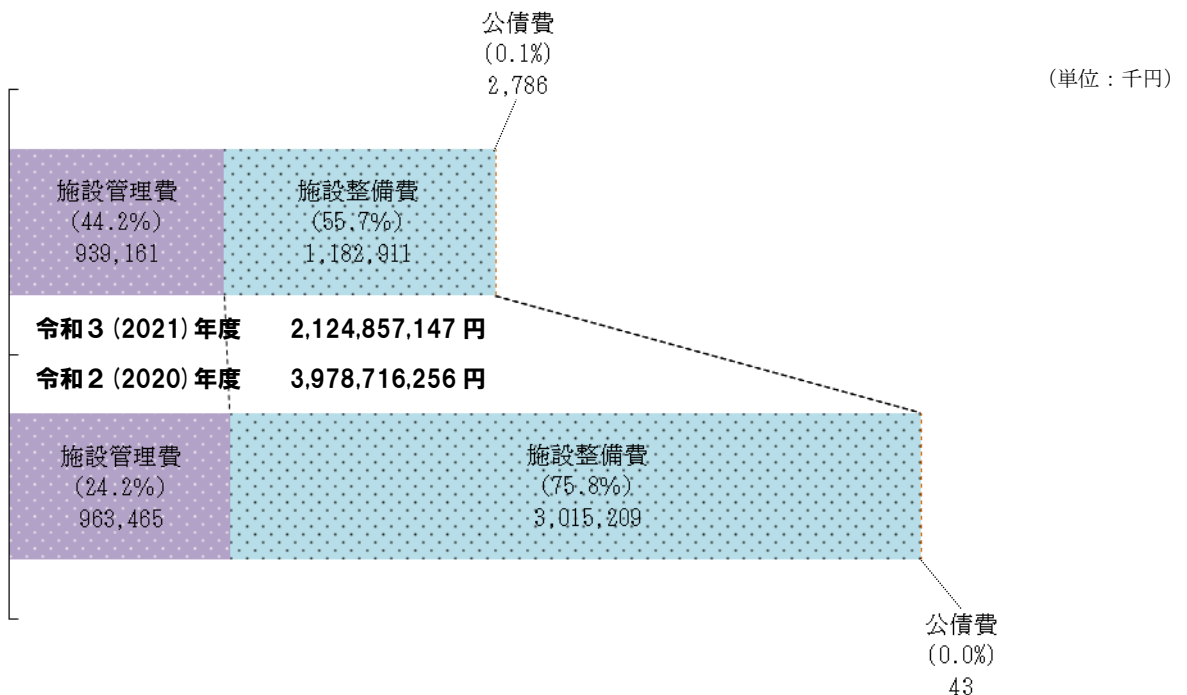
公債費
(0.1%)
2,786

(単位：千円)

施設管理費
(44.2%)
939,161

施設整備費
(55.7%)
1,182,911

令和３(2021)年度　2,124,857,147円

令和２(2020)年度　3,978,716,256円

施設管理費
(24.2%)
963,465

施設整備費
(75.8%)
3,015,209

公債費
(0.0%)
43